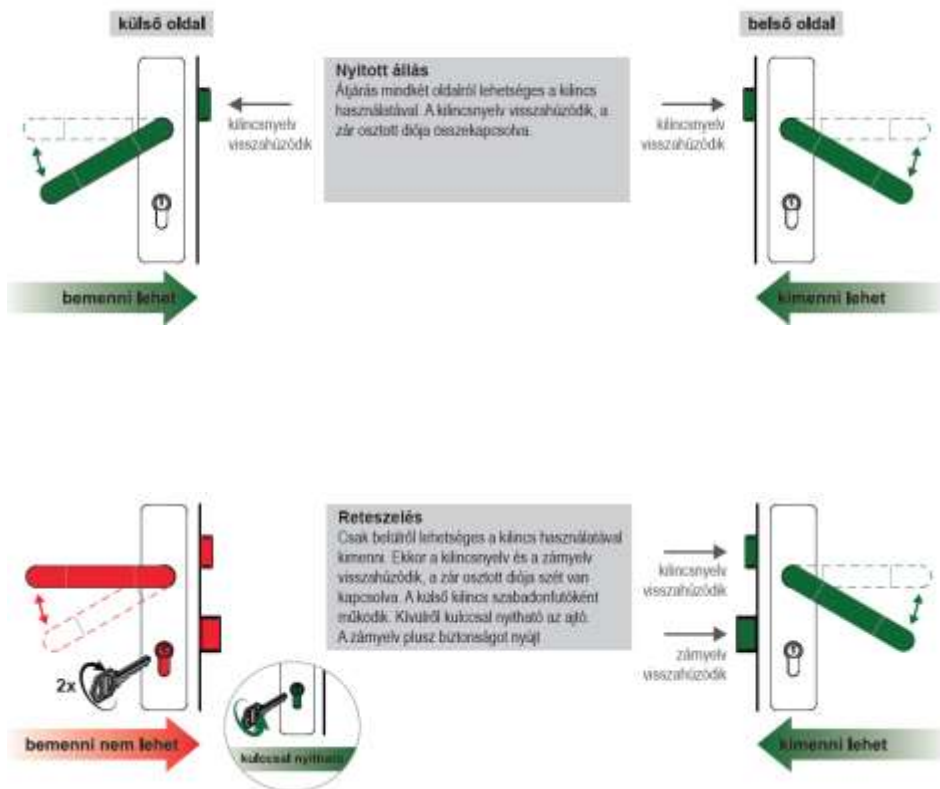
külső oldal

belső oldal

Nyitott állás
Átjárás mindkét oldalról lehetséges a kilincs használatával. A kilincsnyelv visszahúzódik, a zár osztott diója összekapcsolva.

kilincsnyelv visszahúzódik

kilincsnyelv visszahúzódik

bemenni lehet

kimenni lehet

Reteszelés
Csak belülről lehetséges a kilincs használatával kimenni. Ekkor a kilincsnyelv és a zárnyelv visszahúzódik, a zár osztott diója szét van kapcsolva. A külső kilincs szabadonfutóként működik. Kívülről kulccsal nyitható az ajtó. A zárnyelv plusz biztonságot nyújt

kilincsnyelv visszahúzódik

zárnyelv visszahúzódik

2x

bemenni nem lehet

kulccsal nyitható

kimenni lehet